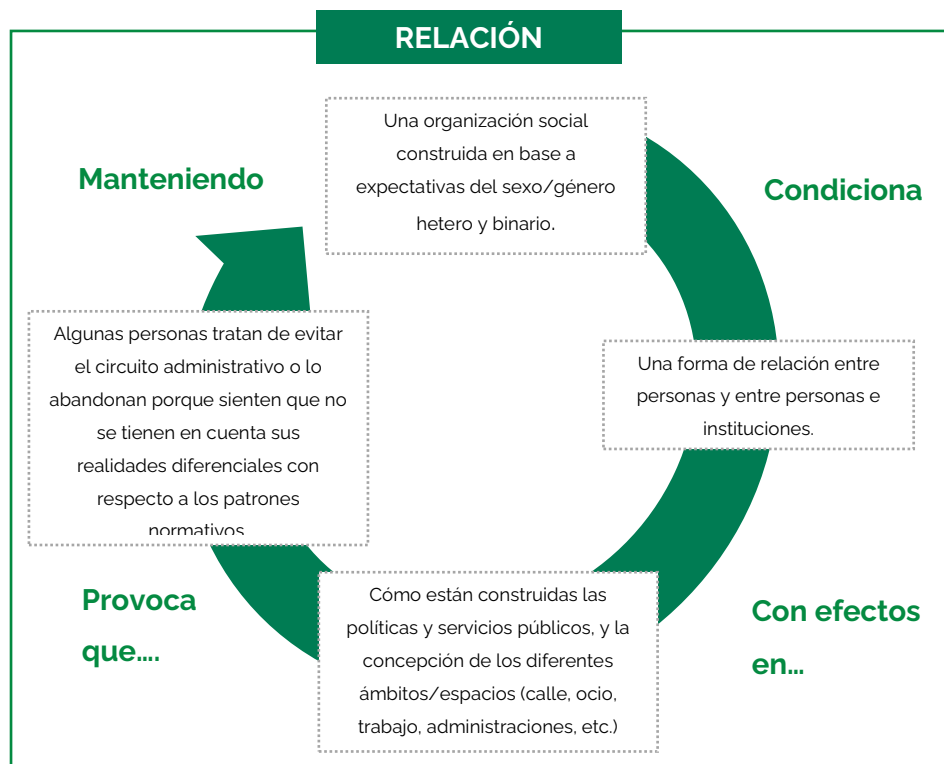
RELACIÓN

Una organización social construida en base a expectativas del sexo/género hetero y binario.

Condiciona

Una forma de relación entre personas y entre personas e instituciones.

Con efectos en...

Cómo están construidas las políticas y servicios públicos, y la concepción de los diferentes ámbitos/espacios (calle, ocio, trabajo, administraciones, etc.)

Provoca que....

Algunas personas tratan de evitar el circuito administrativo o lo abandonan porque sienten que no se tienen en cuenta sus realidades diferenciales con respecto a los patrones normativos.

Manteniendo